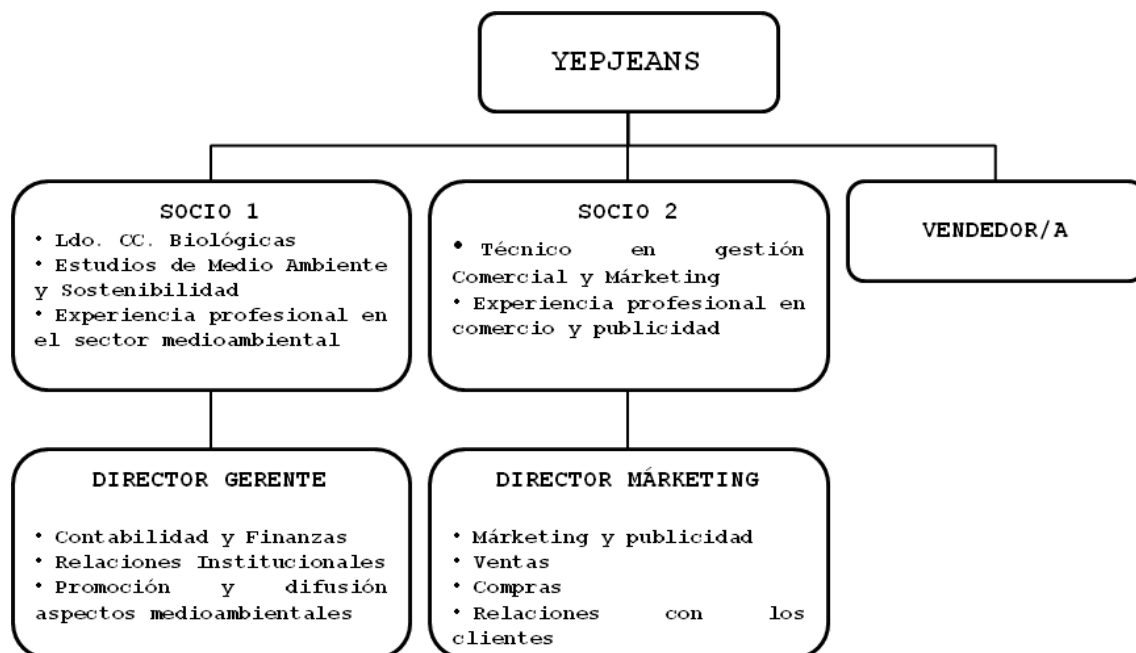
YEPJEANS

SOCIO 1
• Ldo. CC. Biológicas
• Estudios de Medio Ambiente y Sostenibilidad
• Experiencia profesional en el sector medioambiental

SOCIO 2
• Técnico en gestión Comercial y Márketing
• Experiencia profesional en comercio y publicidad

VENDEDOR/A

DIRECTOR GERENTE
• Contabilidad y Finanzas
• Relaciones Institucionales
• Promoción y difusión aspectos medioambientales

DIRECTOR MÁRKETING
• Márketing y publicidad
• Ventas
• Compras
• Relaciones con los clientes